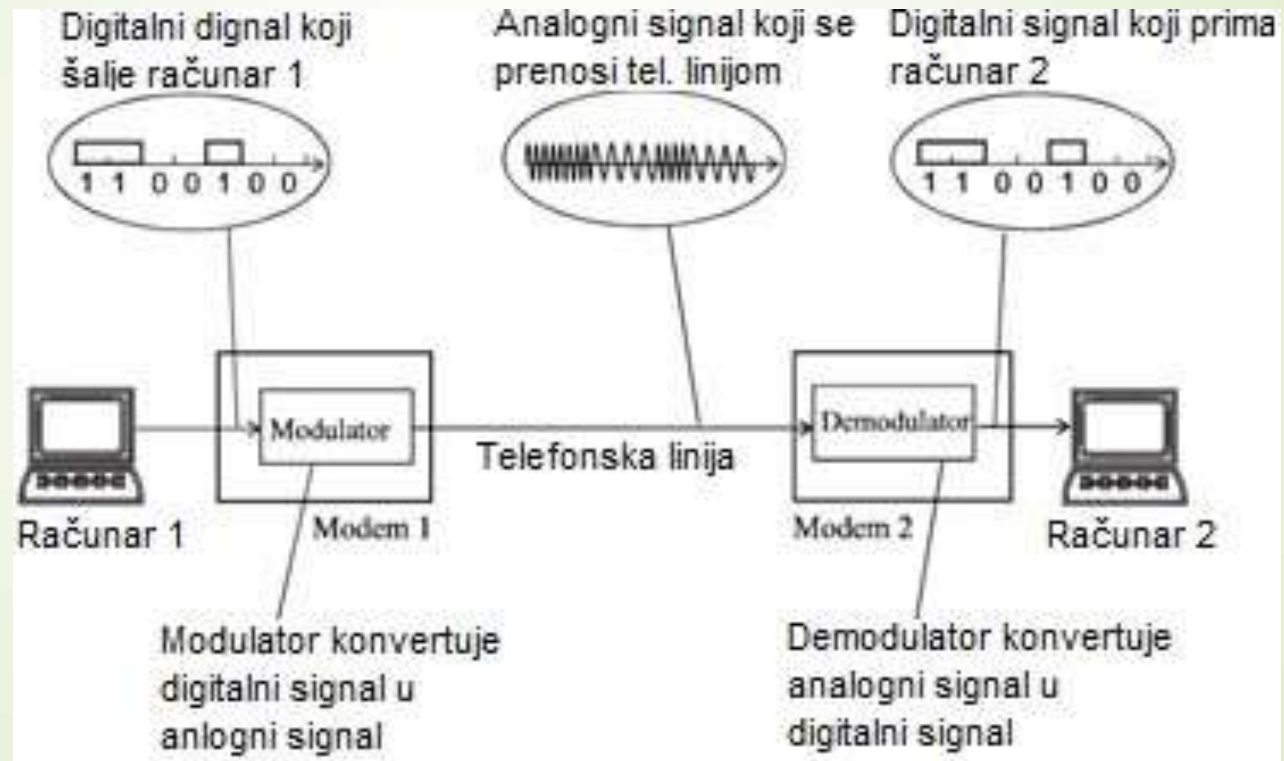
Digitalni dignal koji šalje računar 1

1 1 0 0 1 0 0

Analogni signal koji se prenosi tel. linijom

Digitalni signal koji prima računar 2

1 1 0 0 1 0 0

Modulator

Telefonska linija

Demodulator

Računar 1

Modem 1

Modem 2

Računar 2

Modulator konvertuje digitalni signal u anlogni signal

Demodulator konvertuje analogni signal u digitalni signal